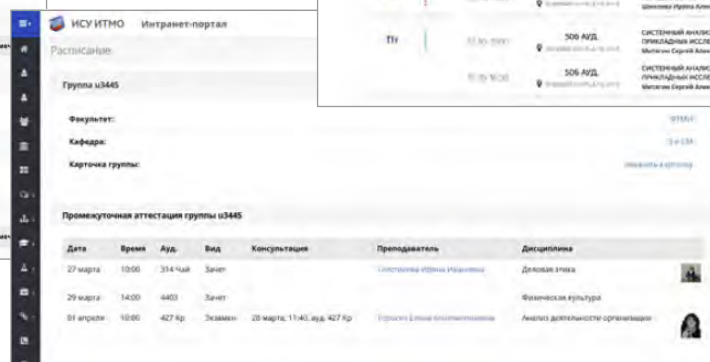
ИСУ ИТМО Интранет-портал

Расписание

Группа u3445

Факультет:

Кафедра:

Карточка группы:

Промежуточная аттестация группы u3445

| Дата | Время | Ауд. | Вид | Консультация | Преподаватель | Дисциплина |
|---|---|---|---|---|---|---|
| 27 марта | 10:00 | 314 Чай | Зачет | | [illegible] | Деловая этика |
| 29 марта | 14:00 | 4403 | Зачет | | | Физическая культура |
| 01 апреля | 10:00 | 427 Кр | Экзамен | 28 марта; 11:40, ауд. 427 Кр | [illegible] | Анализ деятельности организации |

Птч

506 АУД.

СИСТЕМНЫЙ АНАЛИЗ ПРИКЛАДНЫХ ИССЛЕ

506 АУД.

СИСТЕМНЫЙ АНАЛИЗ ПРИКЛАДНЫХ ИССЛЕ